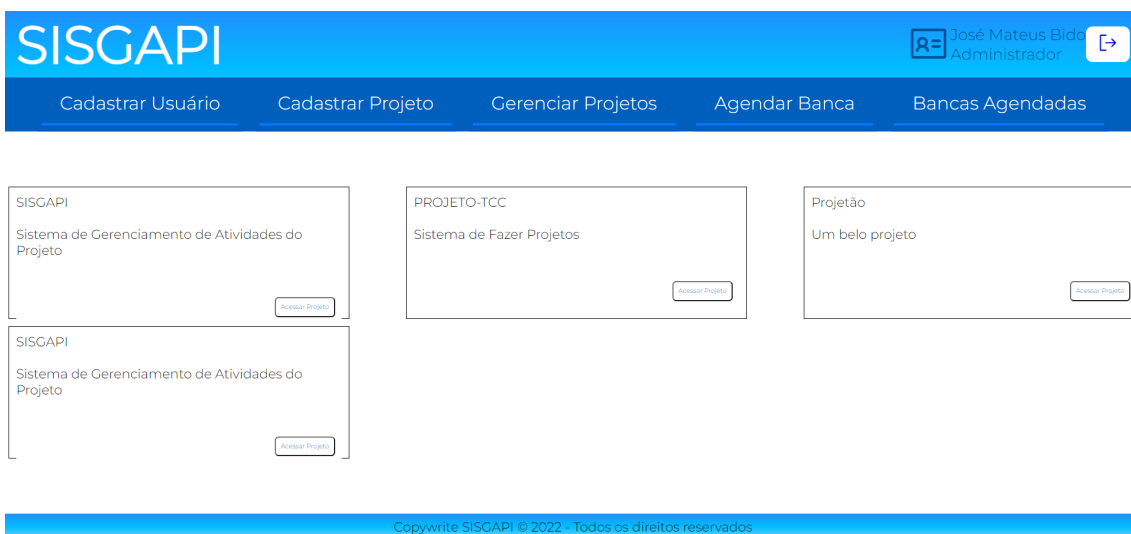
SISGAPI

José Mateus Bido
Administrador

Cadastrar Usuário
Cadastrar Projeto
Gerenciar Projetos
Agendar Banca
Bancas Agendadas

SISGAPI

Sistema de Gerenciamento de Atividades do Projeto

Acessar Projeto

PROJETO-TCC

Sistema de Fazer Projetos

Acessar Projeto

Projetão

Um belo projeto

Acessar Projeto

SISGAPI

Sistema de Gerenciamento de Atividades do Projeto

Acessar Projeto

Copywrite SISGAPI © 2022 - Todos os direitos reservados